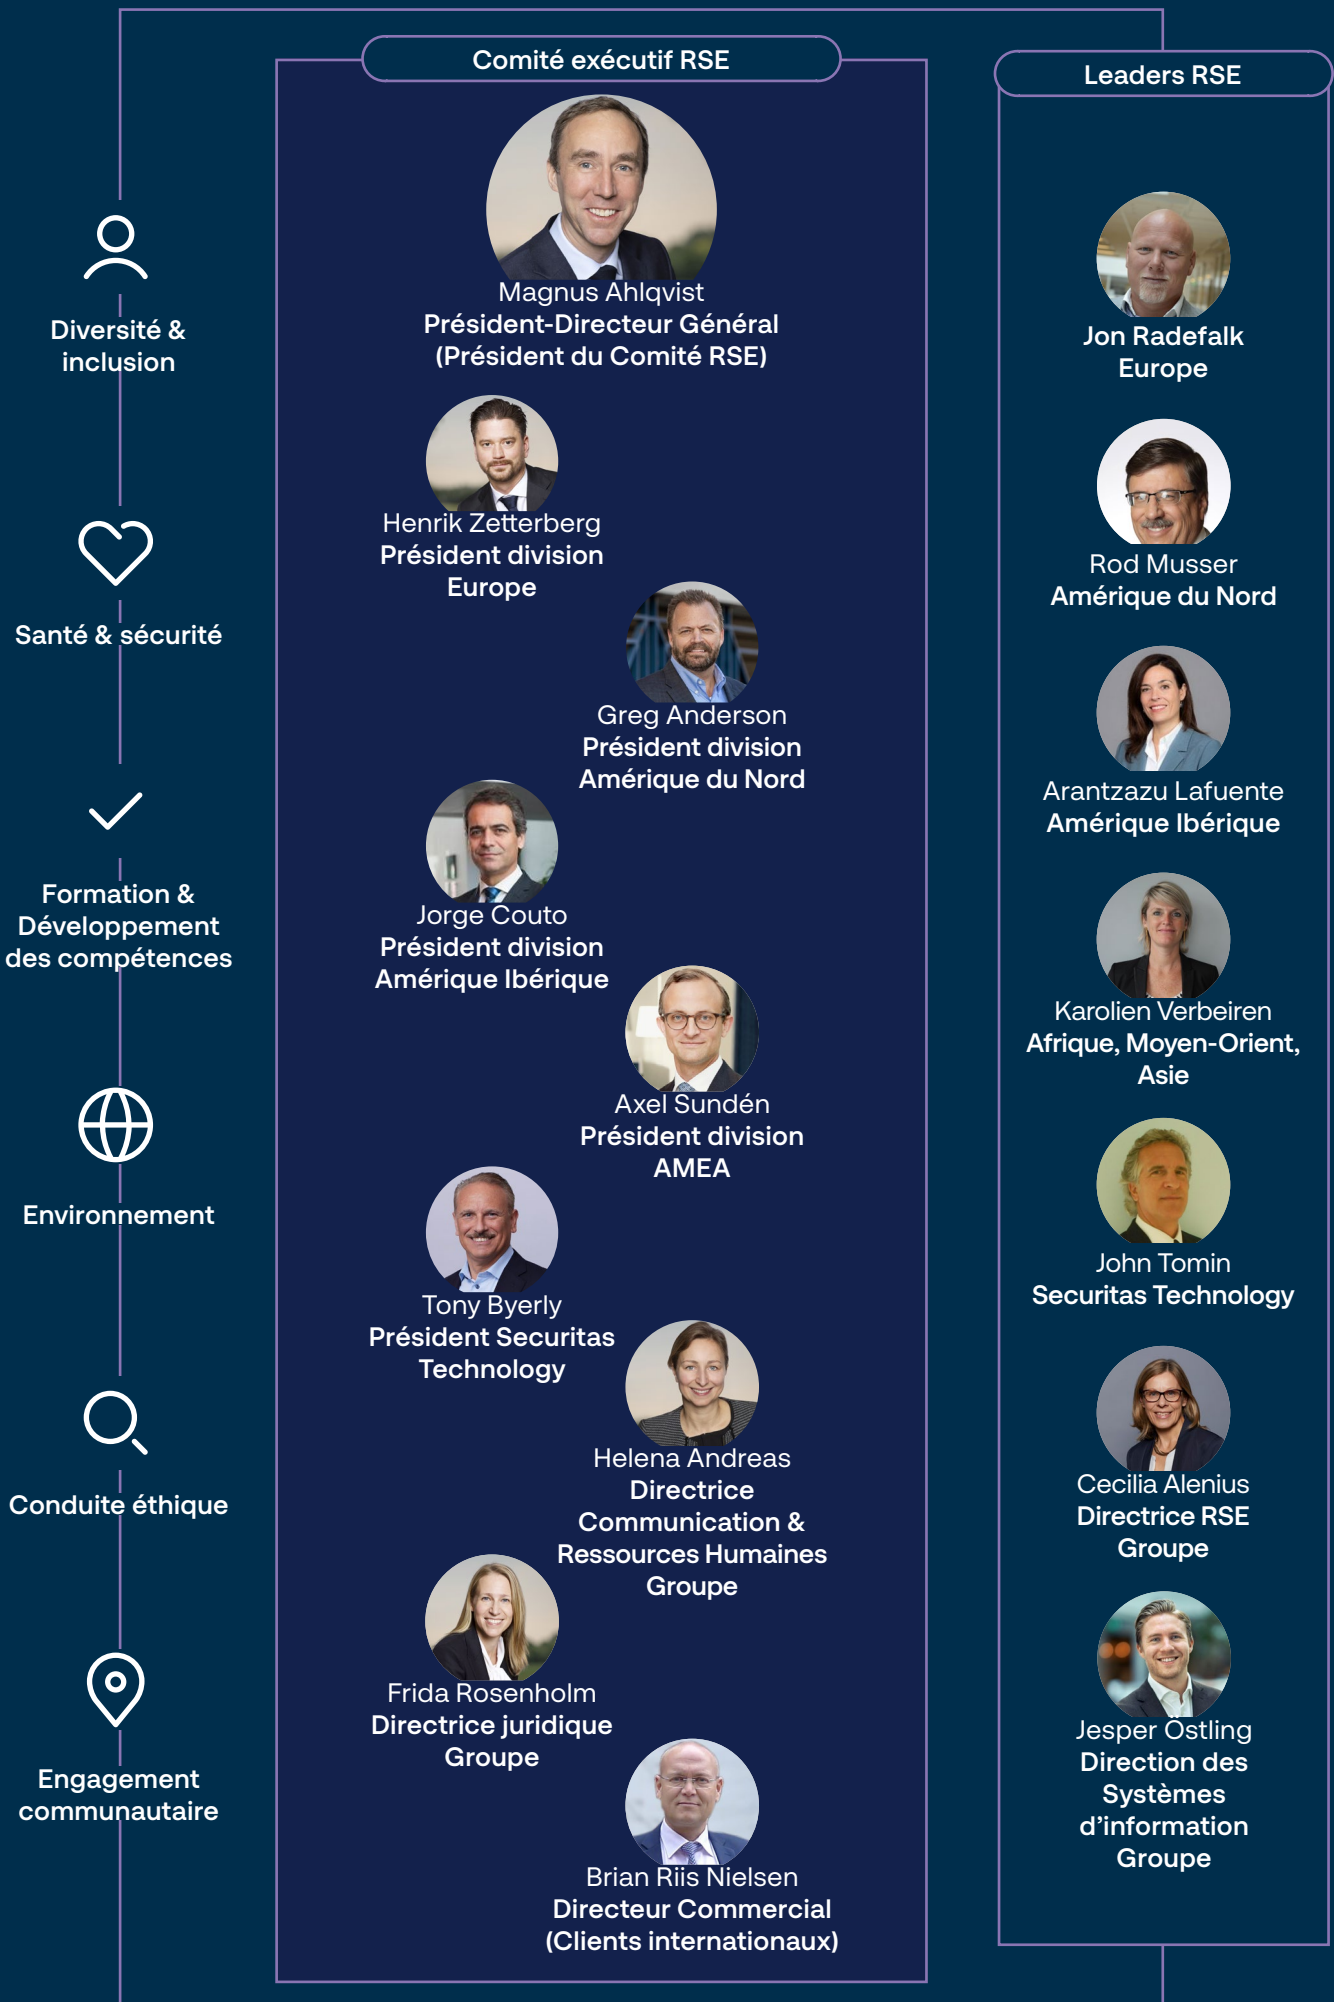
Diversité & inclusion

Santé & sécurité

Formation & Développement des compétences

Environnement

Conduite éthique

Engagement communautaire

Comité exécutif RSE

Magnus Ahlqvist
Président-Directeur Général
(Président du Comité RSE)

Henrik Zetterberg
Président division Europe

Greg Anderson
Président division Amérique du Nord

Jorge Couto
Président division Amérique Ibérique

Axel Sundén
Président division AMEA

Tony Byerly
Président Securitas Technology

Helena Andreas
Directrice Communication & Ressources Humaines Groupe

Frida Rosenholm
Directrice juridique Groupe

Brian Riis Nielsen
Directeur Commercial
(Clients internationaux)

Leaders RSE

Jon Radefalk
Europe

Rod Musser
Amérique du Nord

Arantzazu Lafuente
Amérique Ibérique

Karolien Verbeiren
Afrique, Moyen-Orient, Asie

John Tomin
Securitas Technology

Cecilia Alenius
Directrice RSE Groupe

Jesper Östling
Direction des Systèmes d'information Groupe